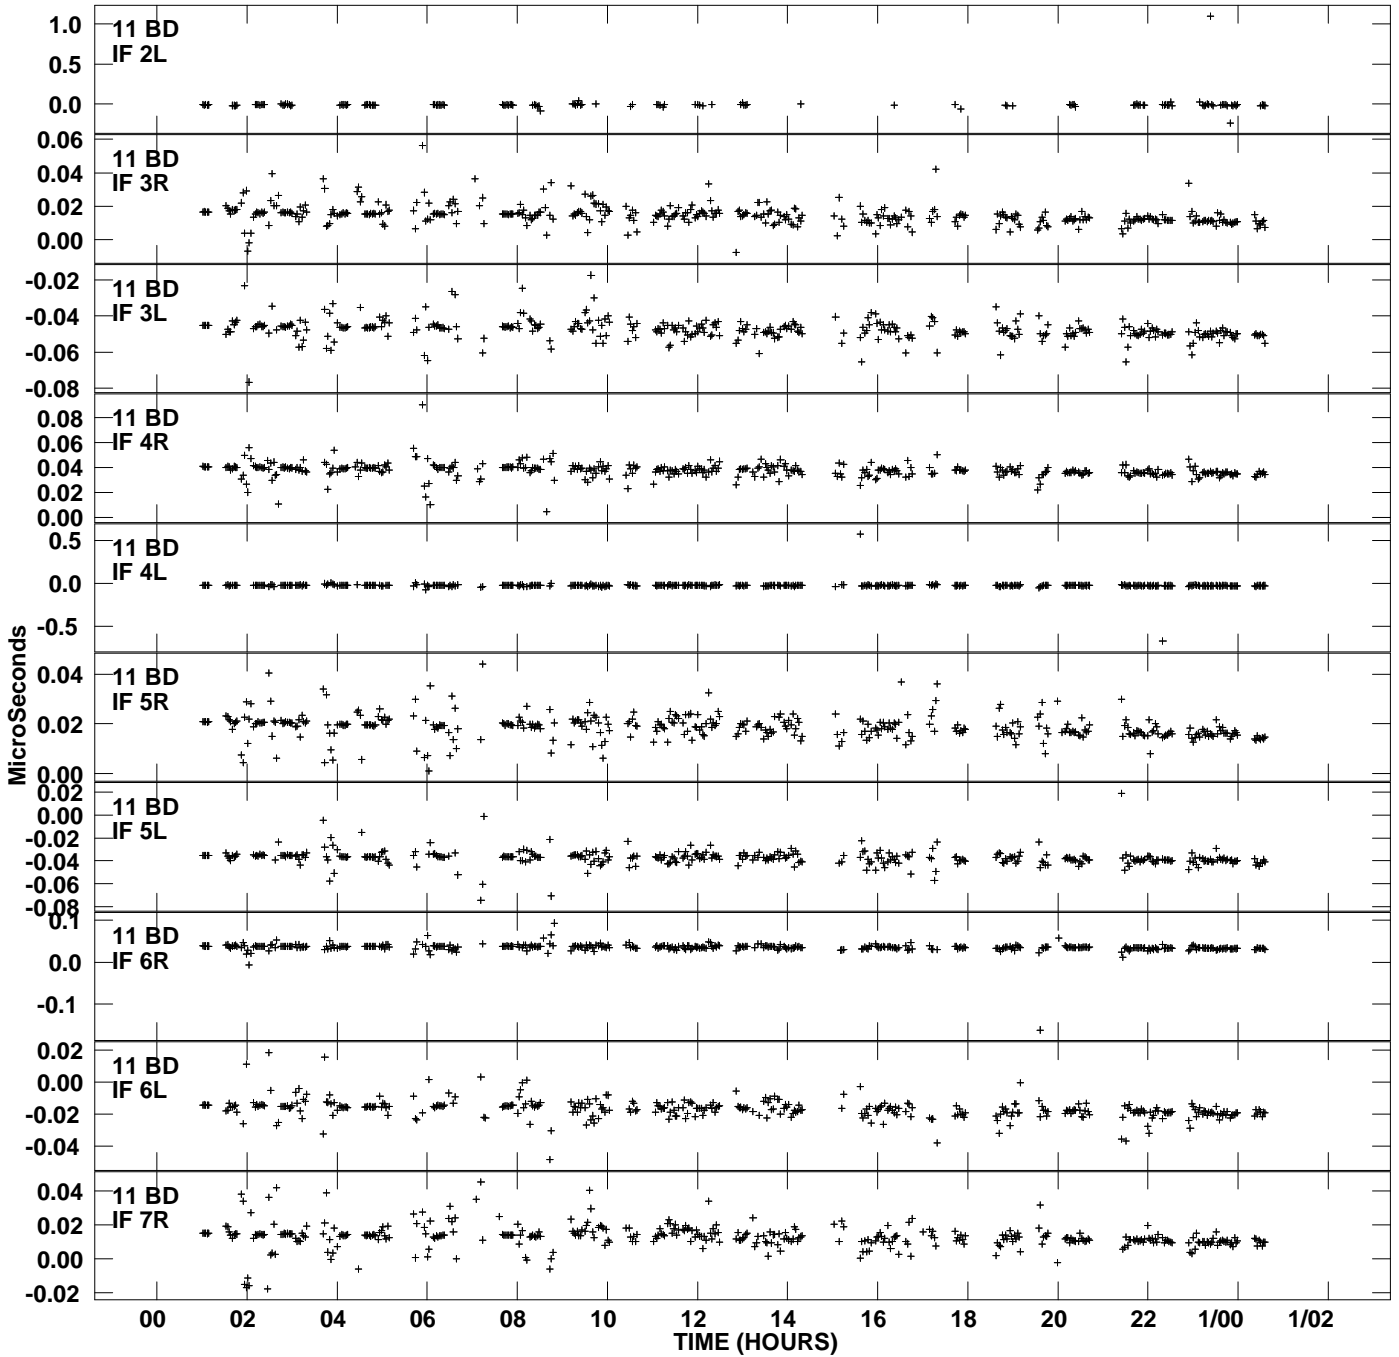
11 BD
IF 2L
1.0
0.5
0.0

11 BD
IF 3R
0.06
0.04
0.02
0.00

11 BD
IF 3L
-0.02
-0.04
-0.06
-0.08

11 BD
IF 4R
0.08
0.06
0.04
0.02
0.00

11 BD
IF 4L
0.5
0.0
-0.5

11 BD
IF 5R
0.04
0.02
0.00

11 BD
IF 5L
0.02
0.00
-0.02
-0.04
-0.06
-0.08

11 BD
IF 6R
0.1
0.0
-0.1

11 BD
IF 6L
0.02
0.00
-0.02
-0.04

11 BD
IF 7R
0.04
0.02
0.00
-0.02

MicroSeconds

00 02 04 06 08 10 12 14 16 18 20 22 1/00 1/02
TIME (HOURS)